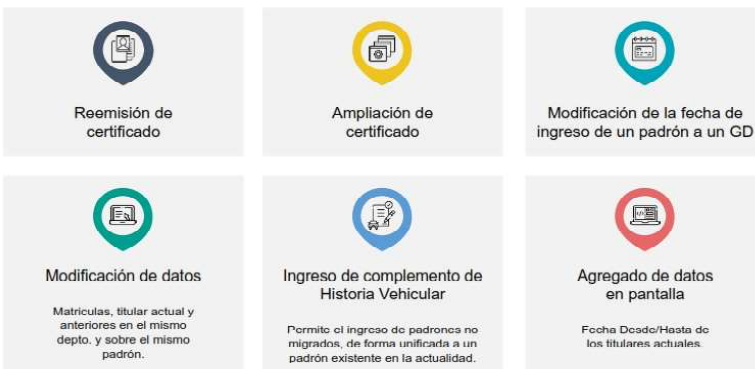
Reemisión de certificado

Ampliación de certificado

Modificación de la fecha de ingreso de un padrón a un GD

Modificación de datos

Matrículas, titular actual y anteriores en el mismo depto. y sobre el mismo padrón.

Ingreso de complemento de Historia Vehicular

Permite el ingreso de padrones no migrados, de forma unificada a un padrón existente en la actualidad.

Agregado de datos en pantalla

Fecha Desde/Hasta de los titulares actuales.